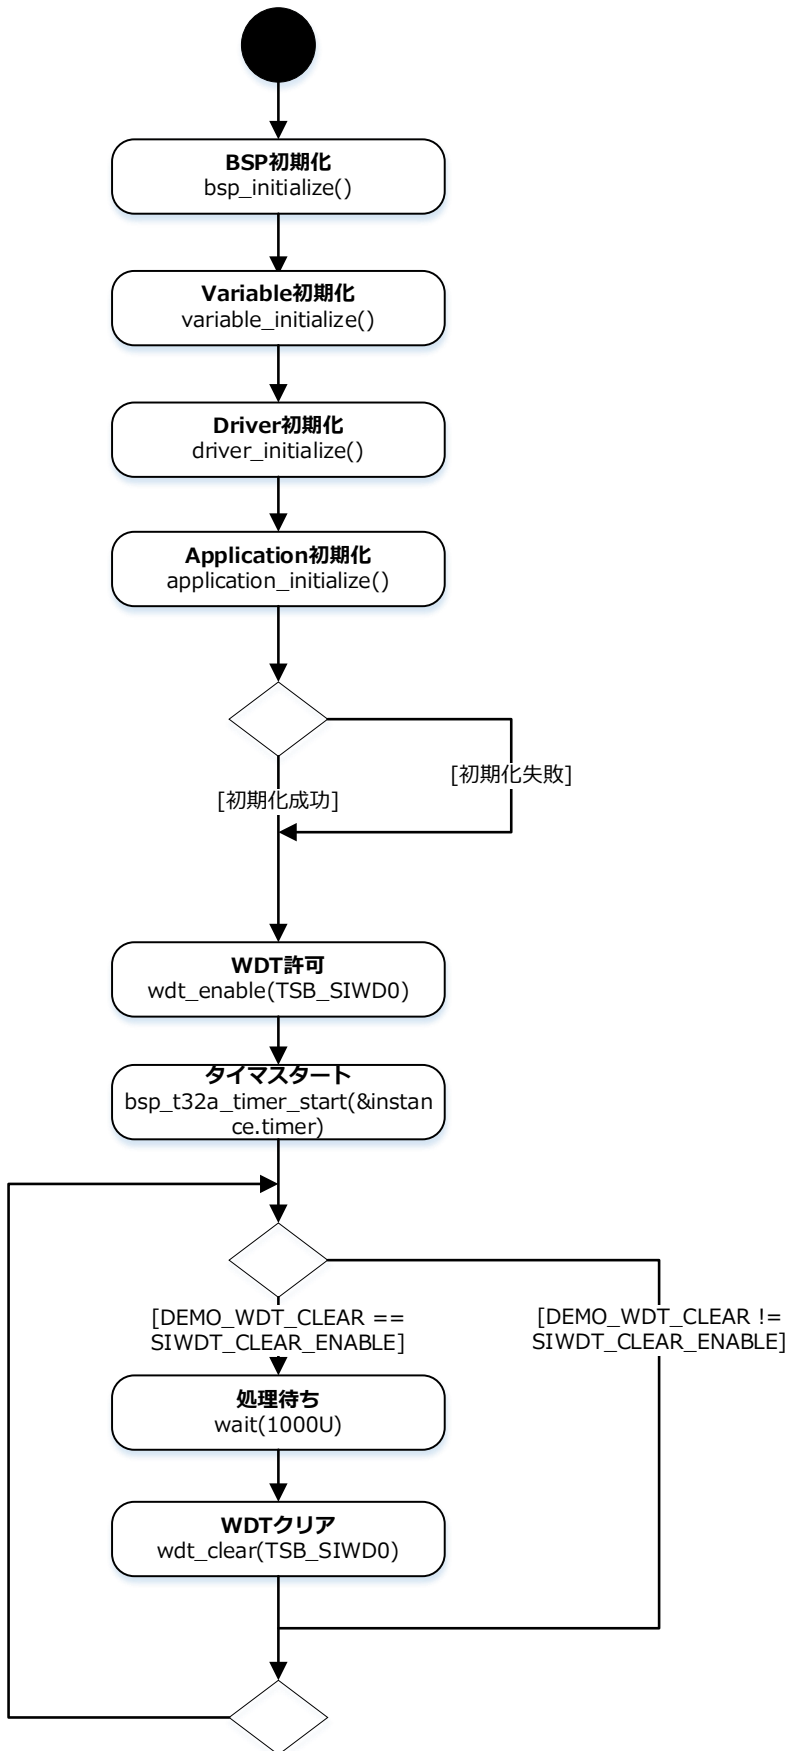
**BSP初期化**
bsp_initialize()

**Variable初期化**
variable_initialize()

**Driver初期化**
driver_initialize()

**Application初期化**
application_initialize()

[初期化失敗]

[初期化成功]

**WDT許可**
wdt_enable(TSB_SIWD0)

**タイマスタート**
bsp_t32a_timer_start(&instance.timer)

[DEMO_WDT_CLEAR == SIWDT_CLEAR_ENABLE]

[DEMO_WDT_CLEAR != SIWDT_CLEAR_ENABLE]

**処理待ち**
wait(1000U)

**WDTクリア**
wdt_clear(TSB_SIWD0)